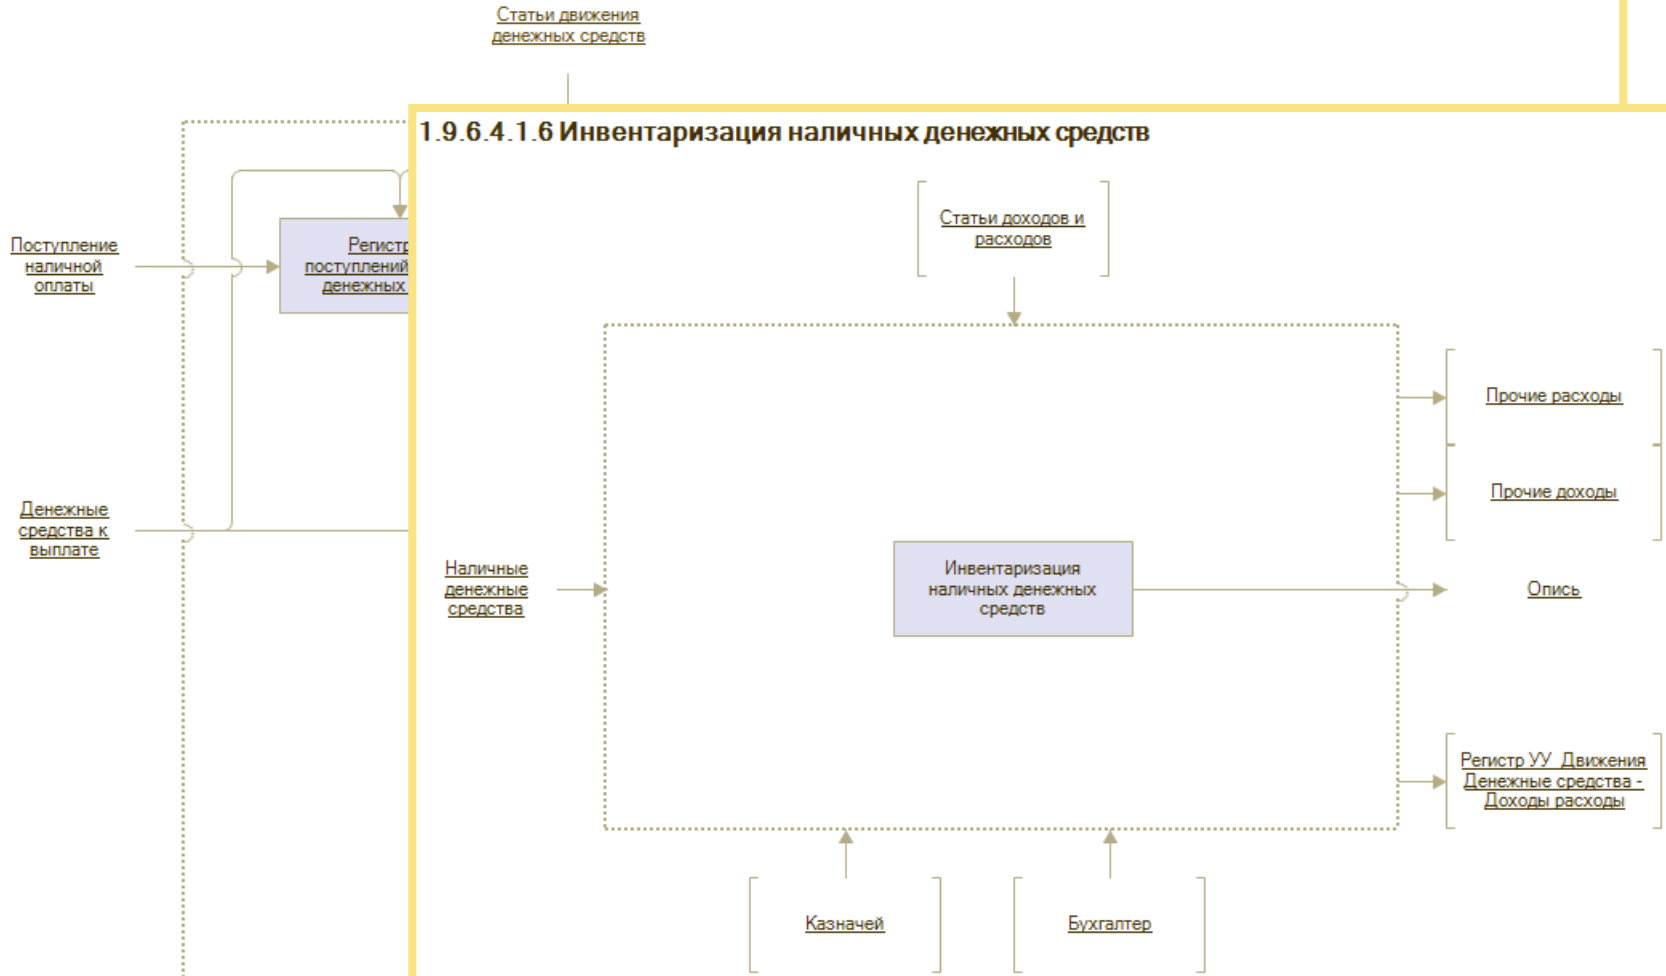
Статьи движения денежных средств

Поступление наличной оплаты

Регистр поступлений денежных

Денежные средства к выплате

1.9.6.4.1.6 Инвентаризация наличных денежных средств

Статьи доходов и расходов

Прочие расходы

Прочие доходы

Наличные денежные средства

Инвентаризация наличных денежных средств

Опись

Регистр УУ Движения Денежные средства - Доходы расходы

Казначей

Бухгалтер